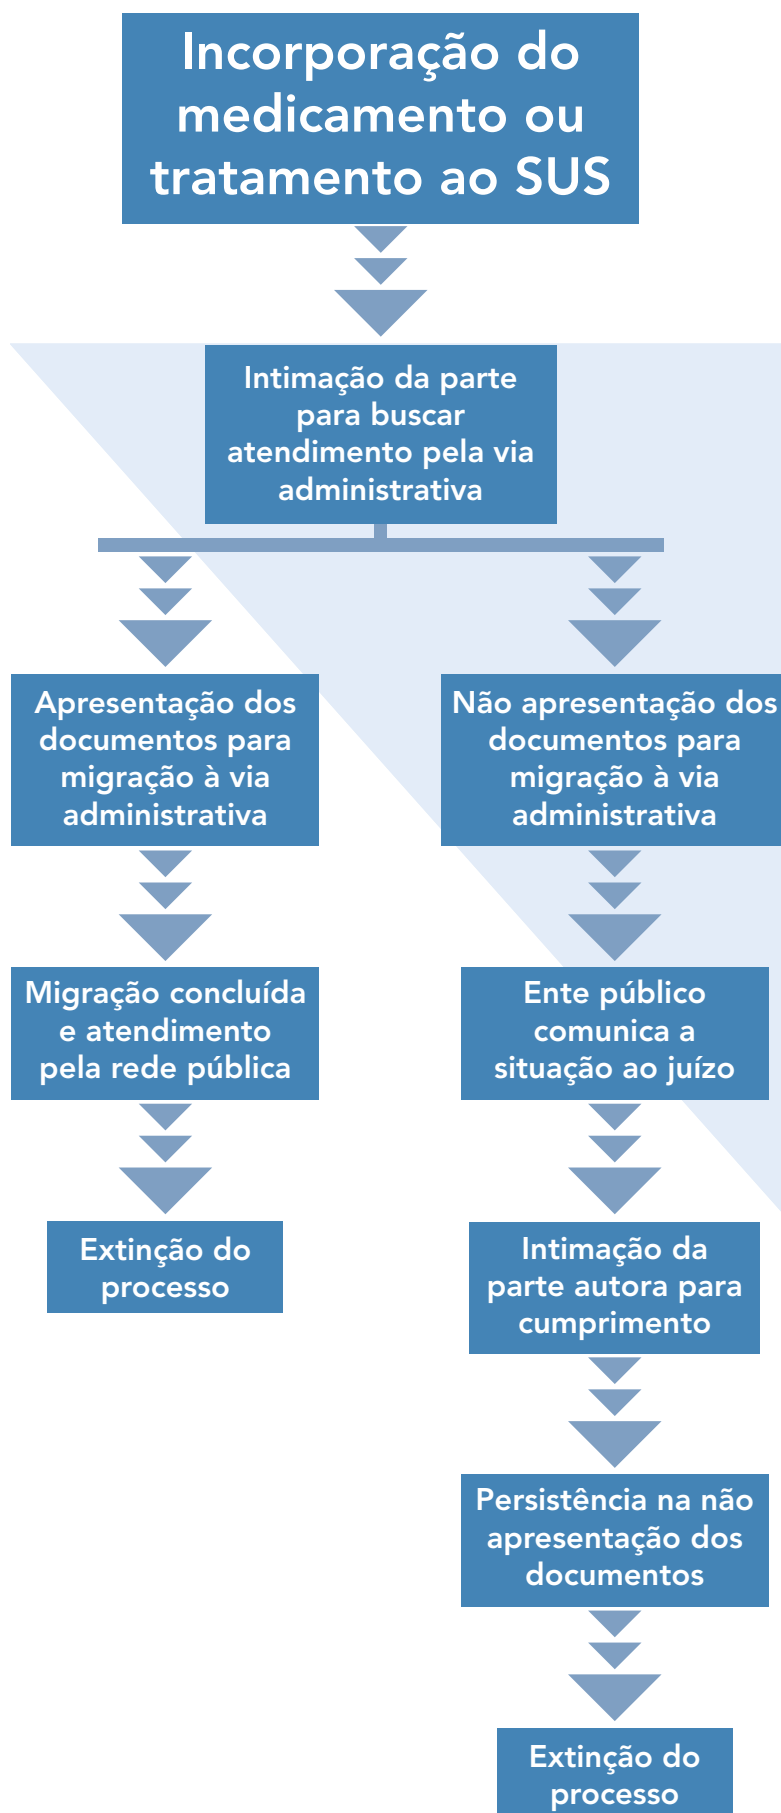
Incorporação do medicamento ou tratamento ao SUS

Intimação da parte para buscar atendimento pela via administrativa

Apresentação dos documentos para migração à via administrativa

Migração concluída e atendimento pela rede pública

Extinção do processo

Não apresentação dos documentos para migração à via administrativa

Ente público comunica a situação ao juízo

Intimação da parte autora para cumprimento

Persistência na não apresentação dos documentos

Extinção do processo